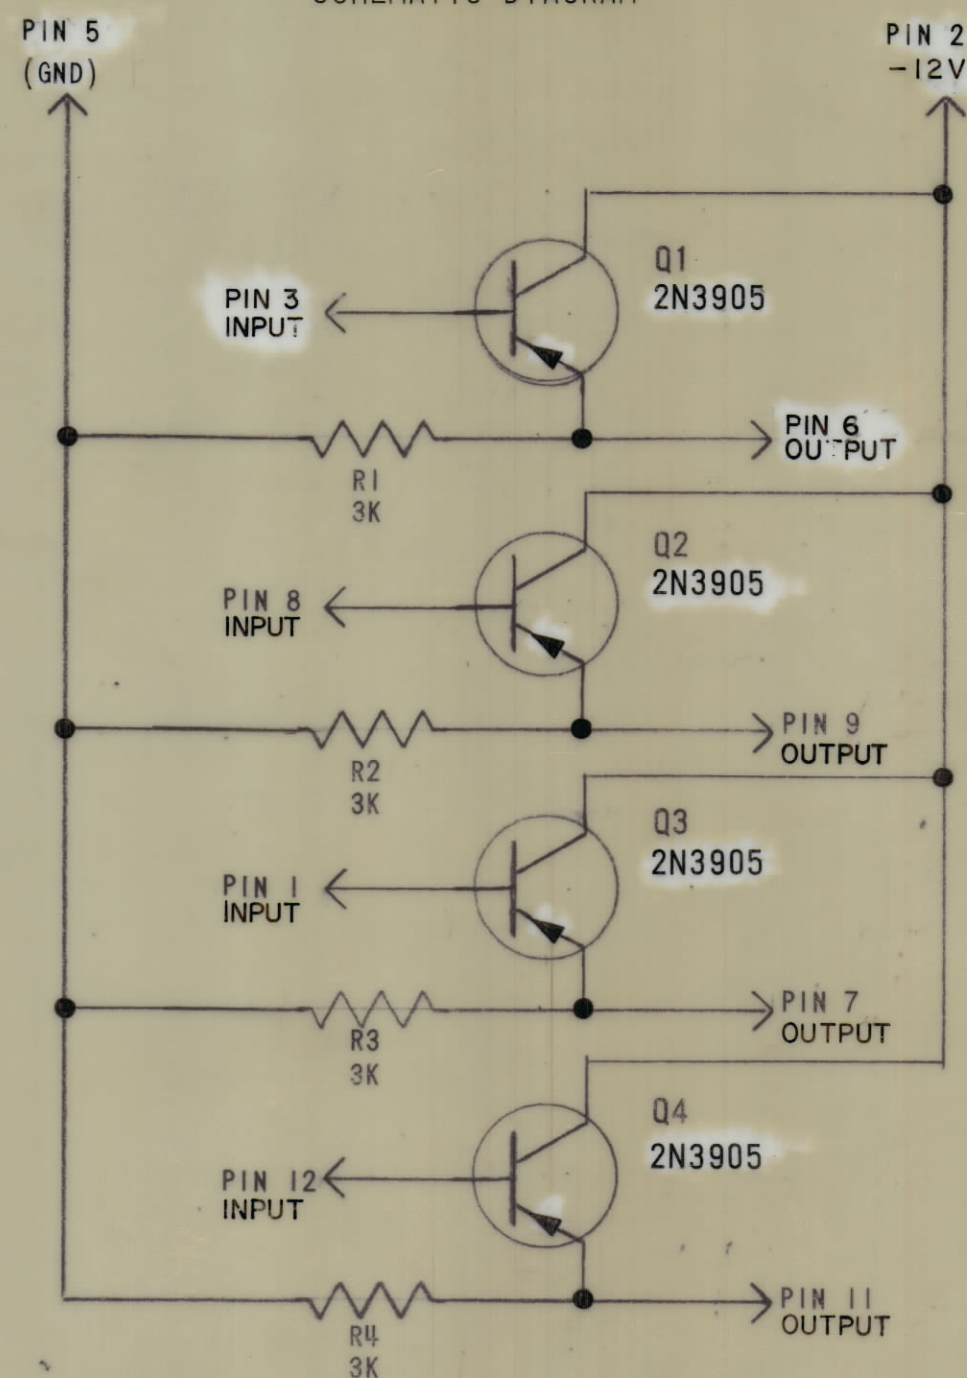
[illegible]

PIN 5 (GND)

PIN 2 -12V

PIN 3 INPUT

Q1 2N3905

PIN 6 OUTPUT

R1 3K

PIN 8 INPUT

Q2 2N3905

PIN 9 OUTPUT

R2 3K

PIN 1 INPUT

Q3 2N3905

PIN 7 OUTPUT

R3 3K

PIN 12 INPUT

Q4 2N3905

PIN 11 OUTPUT

R4 3K